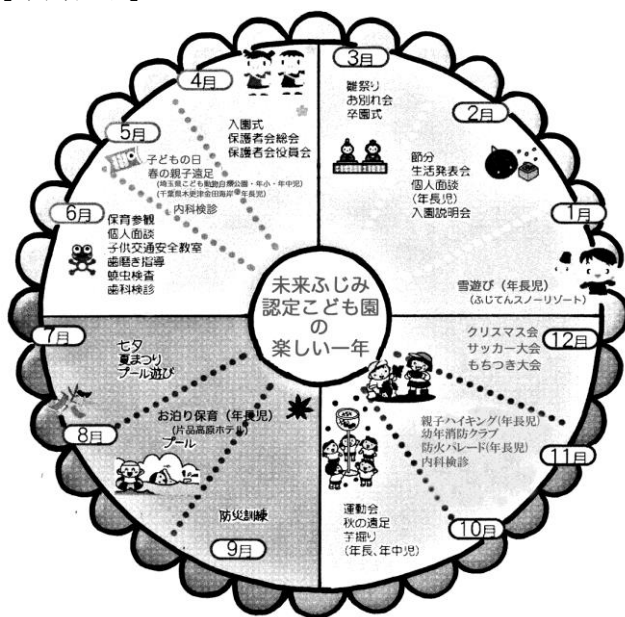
未来ふじみ
認定こども園
の
楽しい一年

4月
入園式
保護者会総会
保護者会役員会

5月
子どもの日
春の親子遠足
(埼玉県こども動物自然公園・年少・年中児)
(千葉県木更津金田海岸・年長児)
内科検診

6月
保育参観
個人面談
子供交通安全教室
歯磨き指導
蟯虫検査
歯科検診

7月
七夕
夏まつり
プール遊び

8月
お泊り保育(年長児)
(片品高原ホテル)
プール

9月
防災訓練

10月
運動会
秋の遠足
芋掘り
(年長、年中児)

11月
親子ハイキング(年長児)
幼年消防クラブ
防火パレード(年長児)
内科検診

12月
クリスマス会
サッカー大会
もちつき大会

1月
雪遊び(年長児)
(ふじてんスノーリゾート)

2月
節分
生活発表会
個人面談
(年長児)
入園説明会

3月
雛祭り
お別れ会
卒園式